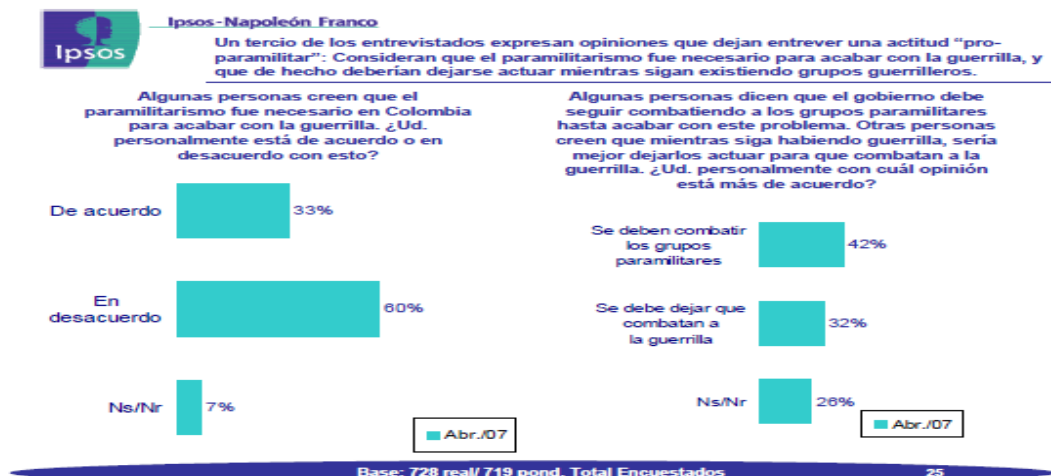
Ipsos

Ipsos-Napoleón Franco

Un tercio de los entrevistados expresan opiniones que dejan entrever una actitud "pro-paramilitar": Consideran que el paramilitarismo fue necesario para acabar con la guerrilla, y que de hecho deberían dejarse actuar mientras sigan existiendo grupos guerrilleros.

Algunas personas creen que el paramilitarismo fue necesario en Colombia para acabar con la guerrilla. ¿Ud. personalmente está de acuerdo o en desacuerdo con esto?

De acuerdo 33%

En desacuerdo 60%

Ns/Nr 7%

Abr./07

Algunas personas dicen que el gobierno debe seguir combatiendo a los grupos paramilitares hasta acabar con este problema. Otras personas creen que mientras siga habiendo guerrilla, sería mejor dejarlos actuar para que combatan a la guerrilla. ¿Ud. personalmente con cuál opinión está más de acuerdo?

Se deben combatir los grupos paramilitares 42%

Se debe dejar que combatan a la guerrilla 32%

Ns/Nr 26%

Abr./07

Base: 728 real/ 719 pond. Total Encuestados 25